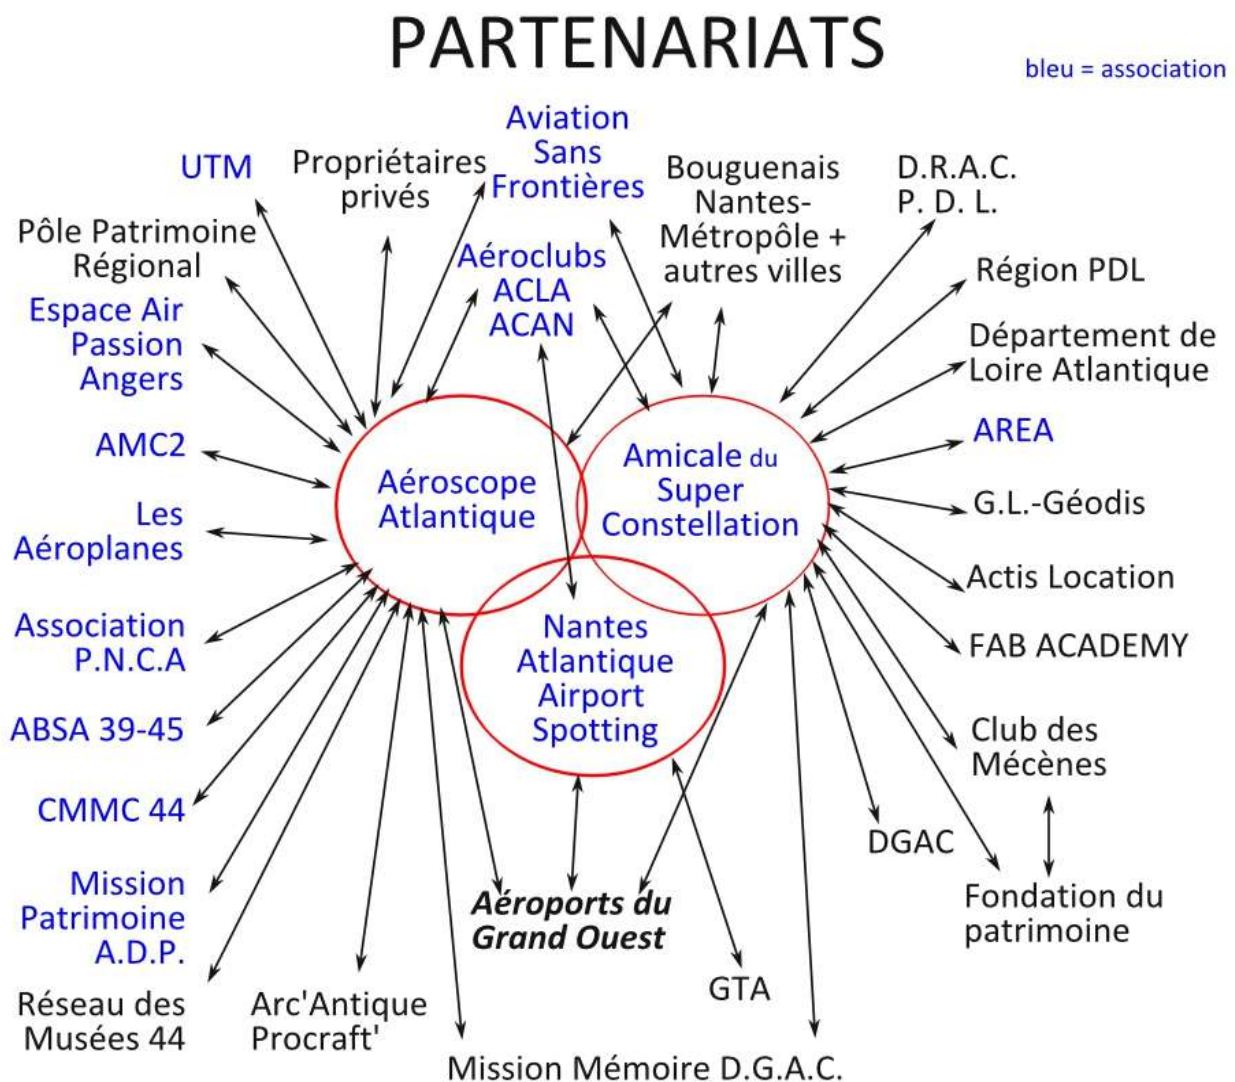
PARTENARIATS

bleu = association

UTM

Propriétaires privés

Aviation Sans Frontières

Bouguenais Nantes-Métropôle + autres villes

D.R.A.C. P. D. L.

Pôle Patrimoine Régional

Aéroclubs ACLA ACAN

Région PDL

Espace Air Passion Angers

Département de Loire Atlantique

AREA

AMC2

Aéroscope Atlantique

Amicale du Super Constellation

G.L.-Géodis

Les Aéroplanes

Actis Location

Nantes Atlantique Airport Spotting

Association P.N.C.A

FAB ACADEMY

ABSA 39-45

Club des Mécènes

CMMC 44

DGAC

Mission Patrimoine A.D.P.

Aéroports du Grand Ouest

Fondation du patrimoine

GTA

Réseau des Musées 44

Arc'Antique Procraft'

Mission Mémoire D.G.A.C.